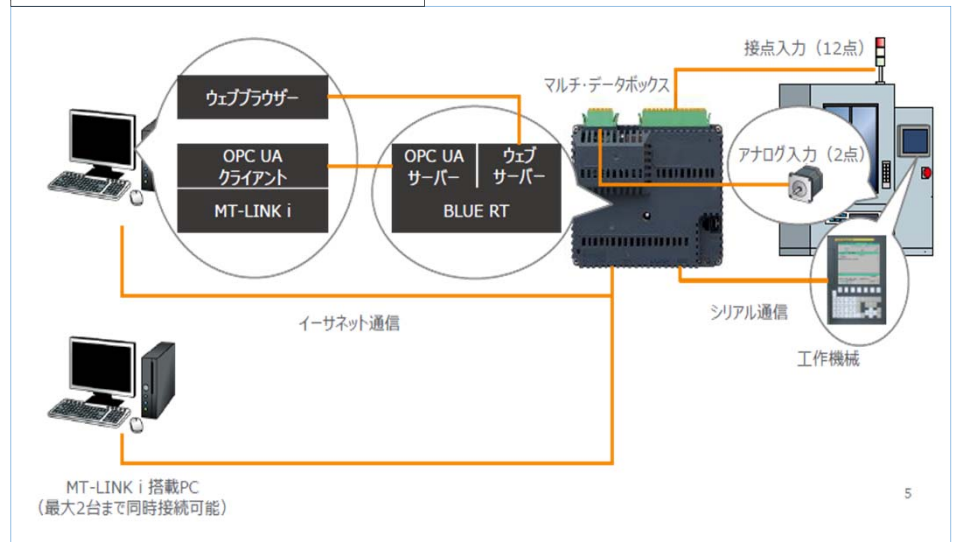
ウェブブラウザー

OPC UA クライアント

MT-LINK i

OPC UA サーバー

ウェブ サーバー

BLUE RT

マルチ･データボックス

接点入力（12点）

アナログ入力（2点）

シリアル通信

工作機械

イーサネット通信

MT-LINK i 搭載PC （最大2台まで同時接続可能）

5